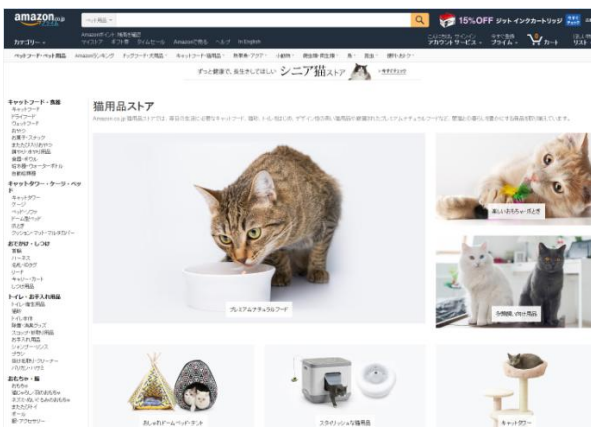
amazon.co.jp

ペット用品

15%OFF ジット インクカートリッジ

カテゴリー

アカウント＆リスト

カート

ずっと健康で、長生きしてほしい シニア猫ストア

キャットフード・食器

キャットフード

ドライフード

ウェットフード

おやつ

キャットタワー・ケージ・ベッド

キャットタワー

ケージ

おでかけ・しつけ

トイレ・お手入れ用品

おもちゃ・服

猫用品ストア

プレミアムナチュラルフード

楽しいおもちゃ・爪とぎ

多頭飼い向け用品

おしゃれドーム・ベッド・テント

スタイリッシュな猫用品

キャットタワー